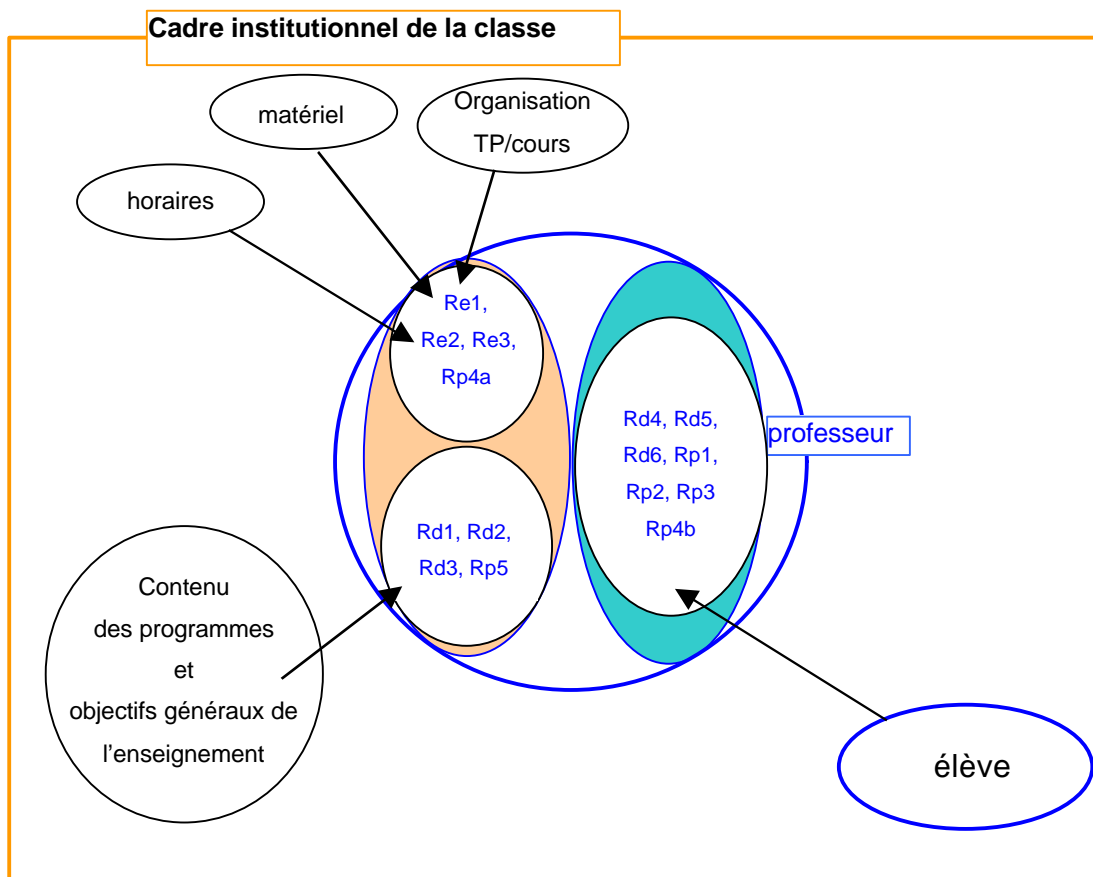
Cadre institutionnel de la classe

matériel

Organisation TP/cours

horaires

Re1, Re2, Re3, Rp4a

Rd4, Rd5, Rd6, Rp1, Rp2, Rp3 Rp4b

professeur

Rd1, Rd2, Rd3, Rp5

Contenu des programmes et objectifs généraux de l'enseignement

élève